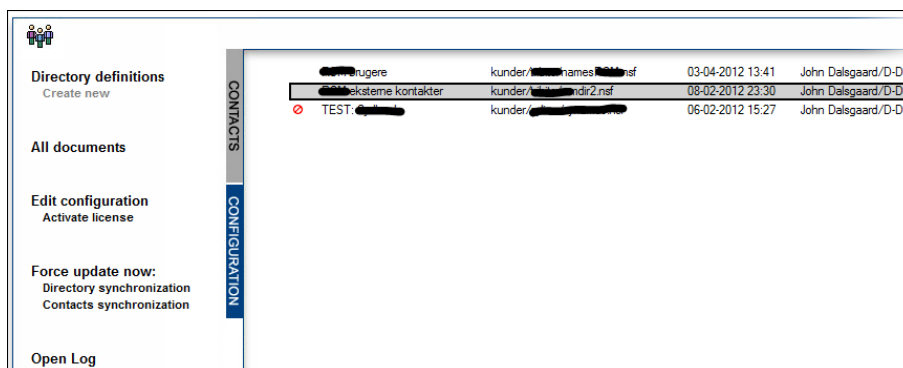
Directory definitions
Create new

All documents

Edit configuration
Activate license

Force update now:
Directory synchronization
Contacts synchronization

Open Log

CONTACTS

CONFIGURATION

| | | | |
|---|---|---|---|
| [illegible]brugere | kunder/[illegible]names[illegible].nsf | 03-04-2012 13:41 | John Dalsgaard/D-D |
| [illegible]eksterne kontakter | kunder/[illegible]ndir2.nsf | 08-02-2012 23:30 | John Dalsgaard/D-D |
| TEST: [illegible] | kunder/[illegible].nsf | 06-02-2012 15:27 | John Dalsgaard/D-D |